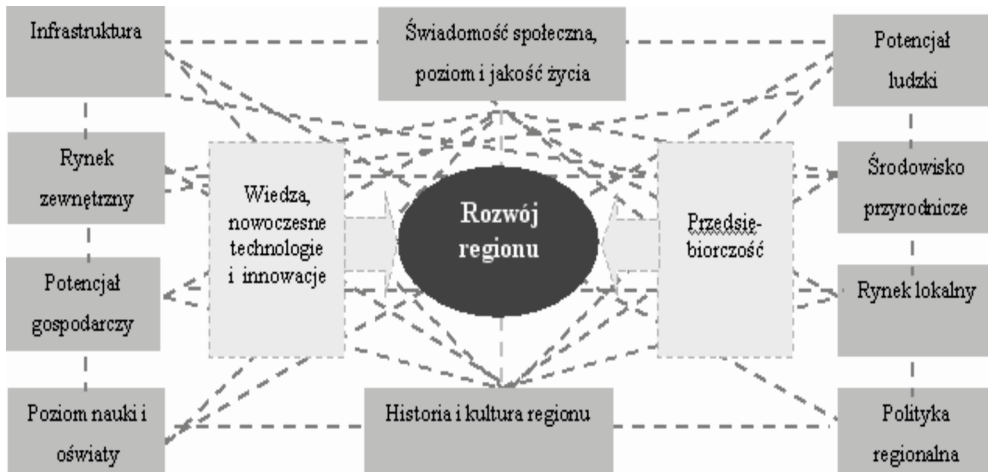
Infrastruktura

Świadomość społeczna, poziom i jakość życia

Potencjał ludzki

Rynek zewnętrzny

Wiedza, nowoczesne technologie i innowacje

Rozwój regionu

Przedsiębiorczość

Środowisko przyrodnicze

Potencjał gospodarczy

Rynek lokalny

Poziom nauki i oświaty

Historia i kultura regionu

Polityka regionalna